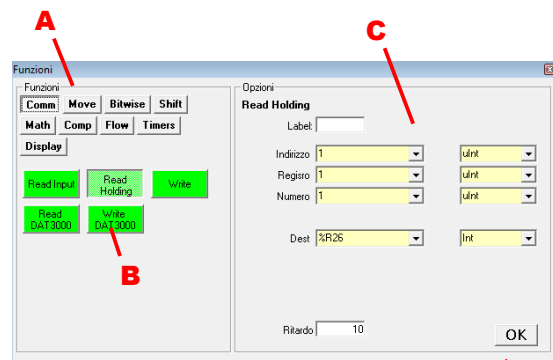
A

C

Funzioni

Funzioni

Comm Move Bitwise Shift

Math Comp Flow Timers

Display

Read Input

Read Holding

Write

Read DAT3000

Write DAT3000

B

Opzioni

Read Holding

Label:

Indirizzo 1 uInt

Registro 1 uInt

Numero 1 uInt

Dest %R26 Int

Ritardo 10

OK